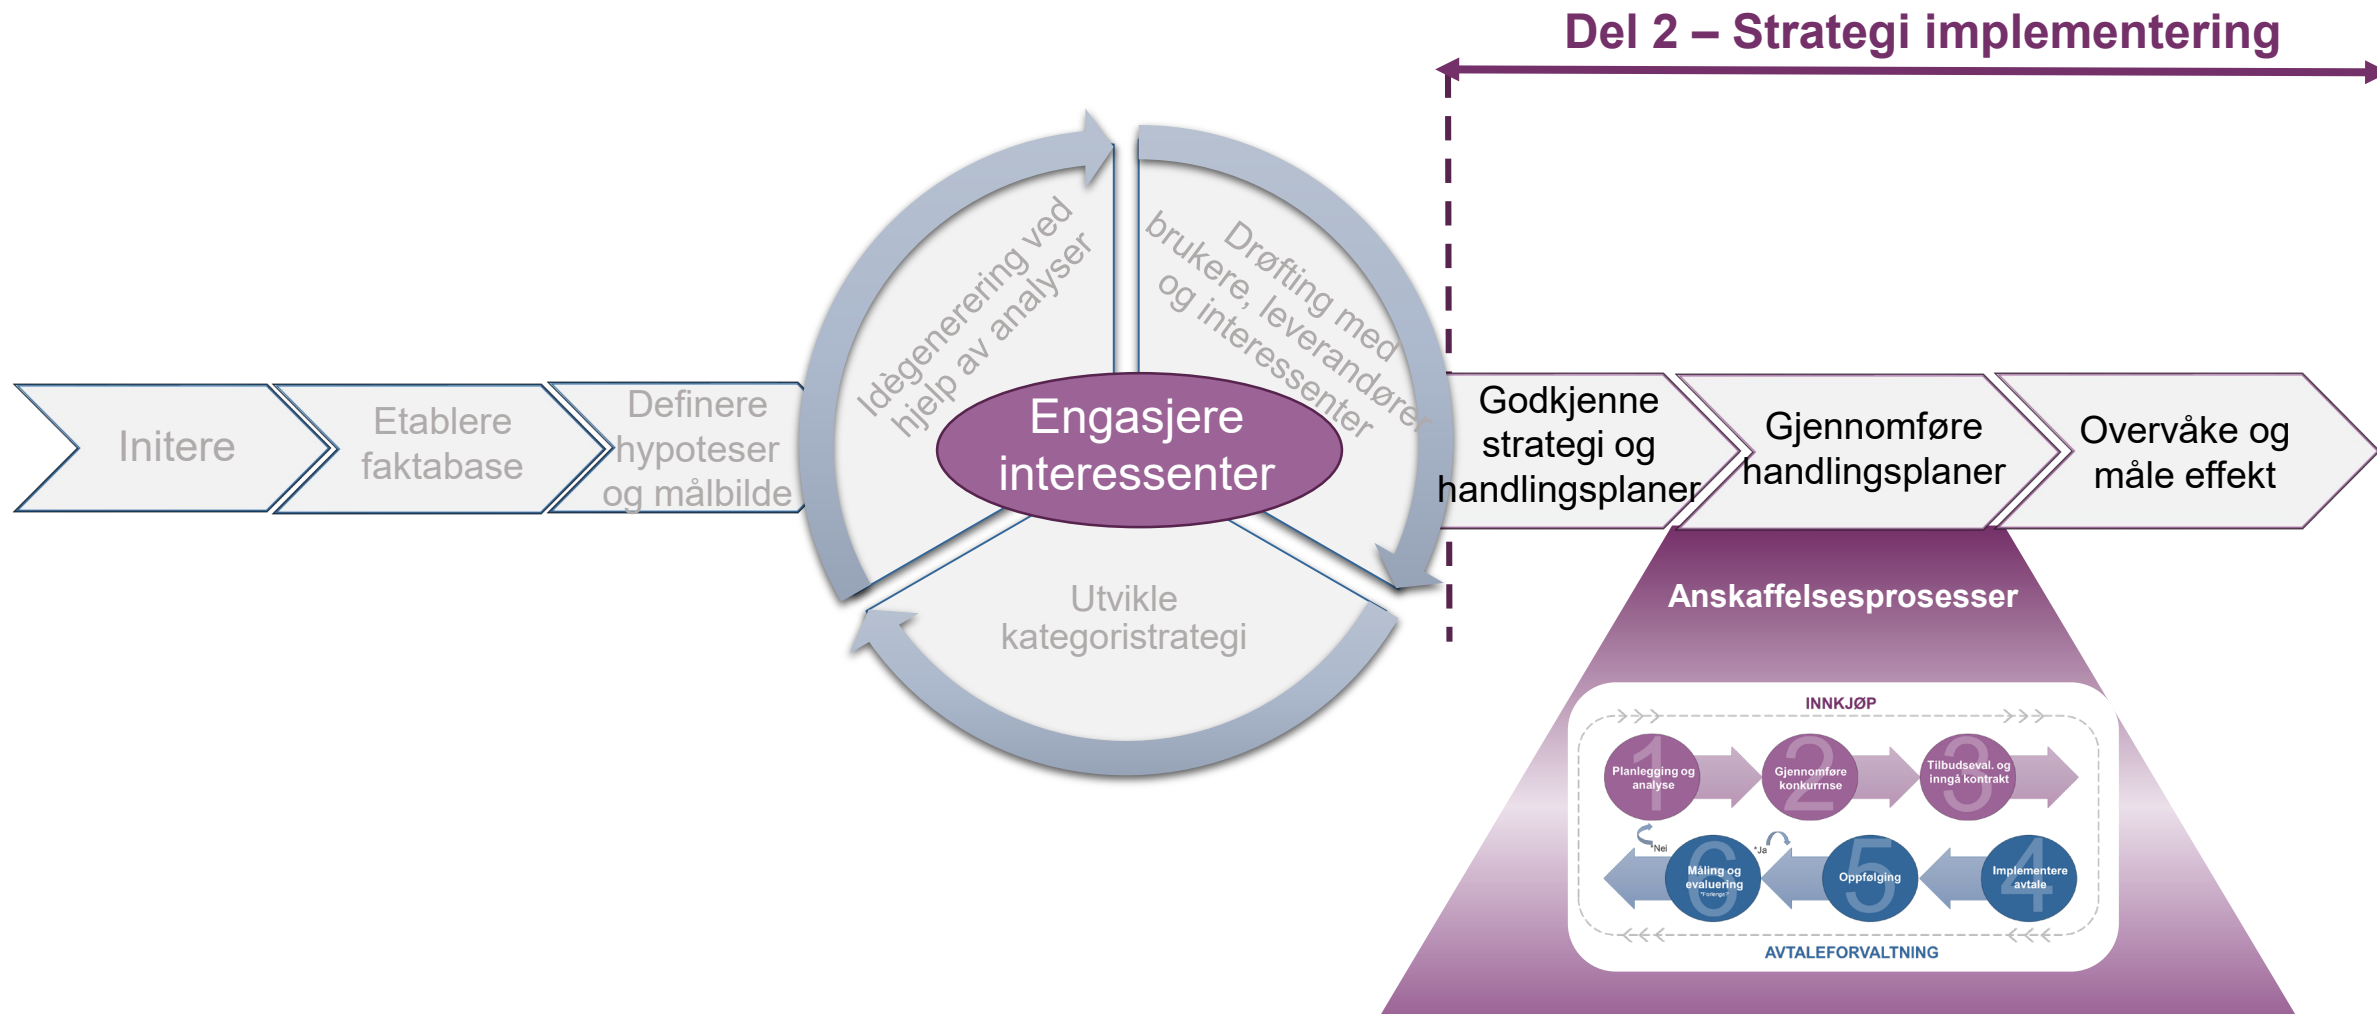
Del 2 – Strategi implementering

Initere

Etablere faktabase

Definere hypoteser og målbilde

Idègenerering ved hjelp av analyser

Drøfting med brukere, leverandører og interessenter

Engasjere interessenter

Utvikle kategoristrategi

Godkjenne strategi og handlingsplaner

Gjennomføre handlingsplaner

Overvåke og måle effekt

Anskaffelsesprosesser

INNKJØP

1 Planlegging og analyse

2 Gjennomføre konkurrnse

3 Tilbudseval. og inngå kontrakt

Nei

Ja

6 Måling og evaluering

5 Oppfølging

4 Implementere avtale

AVTALEFORVALTNING